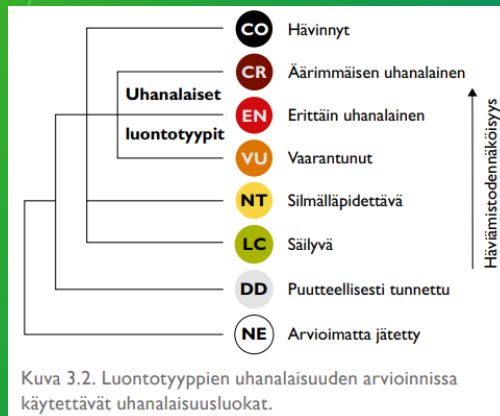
CO Hävinnyt

Uhanalaiset luontotyypit

CR Äärimmäisen uhanalainen

EN Erittäin uhanalainen

VU Vaarantunut

NT Silmälläpidettävä

LC Säilyvä

DD Puutteellisesti tunnettu

NE Arvioimatta jätetty

Hävimistodennäköisyys

Kuva 3.2. Luontotyyppien uhanalaisuuden arvioinnissa käytettävät uhanalaisuusluokat.